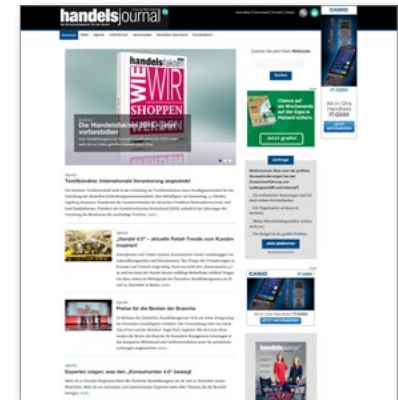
handelsjournal

handelsfakten

WIE WIR SHOPPEN

Die Handelsfakten 2014 jetzt vorbestellen

Textilbündnis: Internationale Verantwortung angestrebt

„Handel 4.0" – aktuelle Retail-Trends vom Kunden inspiriert

Preise für die Besten der Branche

Experten zeigen, was den „Konsumenten 4.0" bewegt

Suchen

Jetzt gratis!

Umfrage

CASIO

IT-G600

handelsjournal